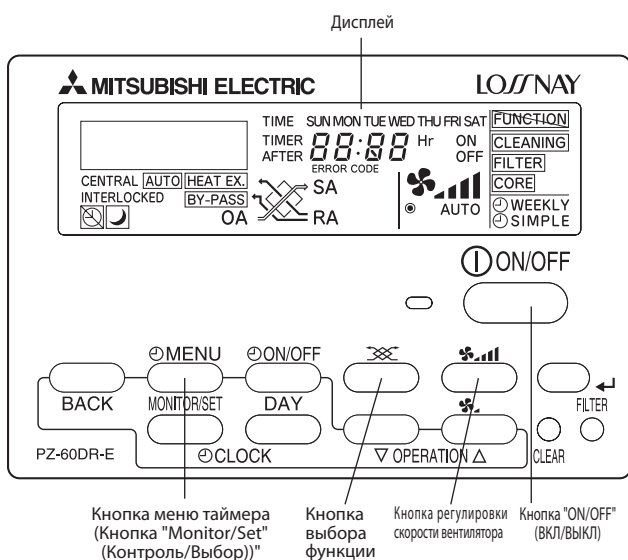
Дисплей

MITSUBISHI ELECTRIC

LOSSNAY

TIME SUN MON TUE WED THU FRI SAT

TIMER AFTER 88:88 Hr

ERROR CODE

ON OFF

FUNCTION

CLEANING

FILTER

CORE

CENTRAL AUTO HEAT EX.

INTERLOCKED BY-PASS

SA

OA

RA

AUTO

WEEKLY

SIMPLE

ON/OFF

MENU

ON/OFF

BACK

MONITOR/SET

DAY

FILTER

PZ-60DR-E

CLOCK

▽ OPERATION △

CLEAR

Кнопка меню таймера (Кнопка "Monitor/Set" (Контроль/Выбор))"

Кнопка выбора функции

Кнопка регулировки скорости вентилятора

Кнопка "ON/OFF" (ВКЛ/ВЫКЛ)